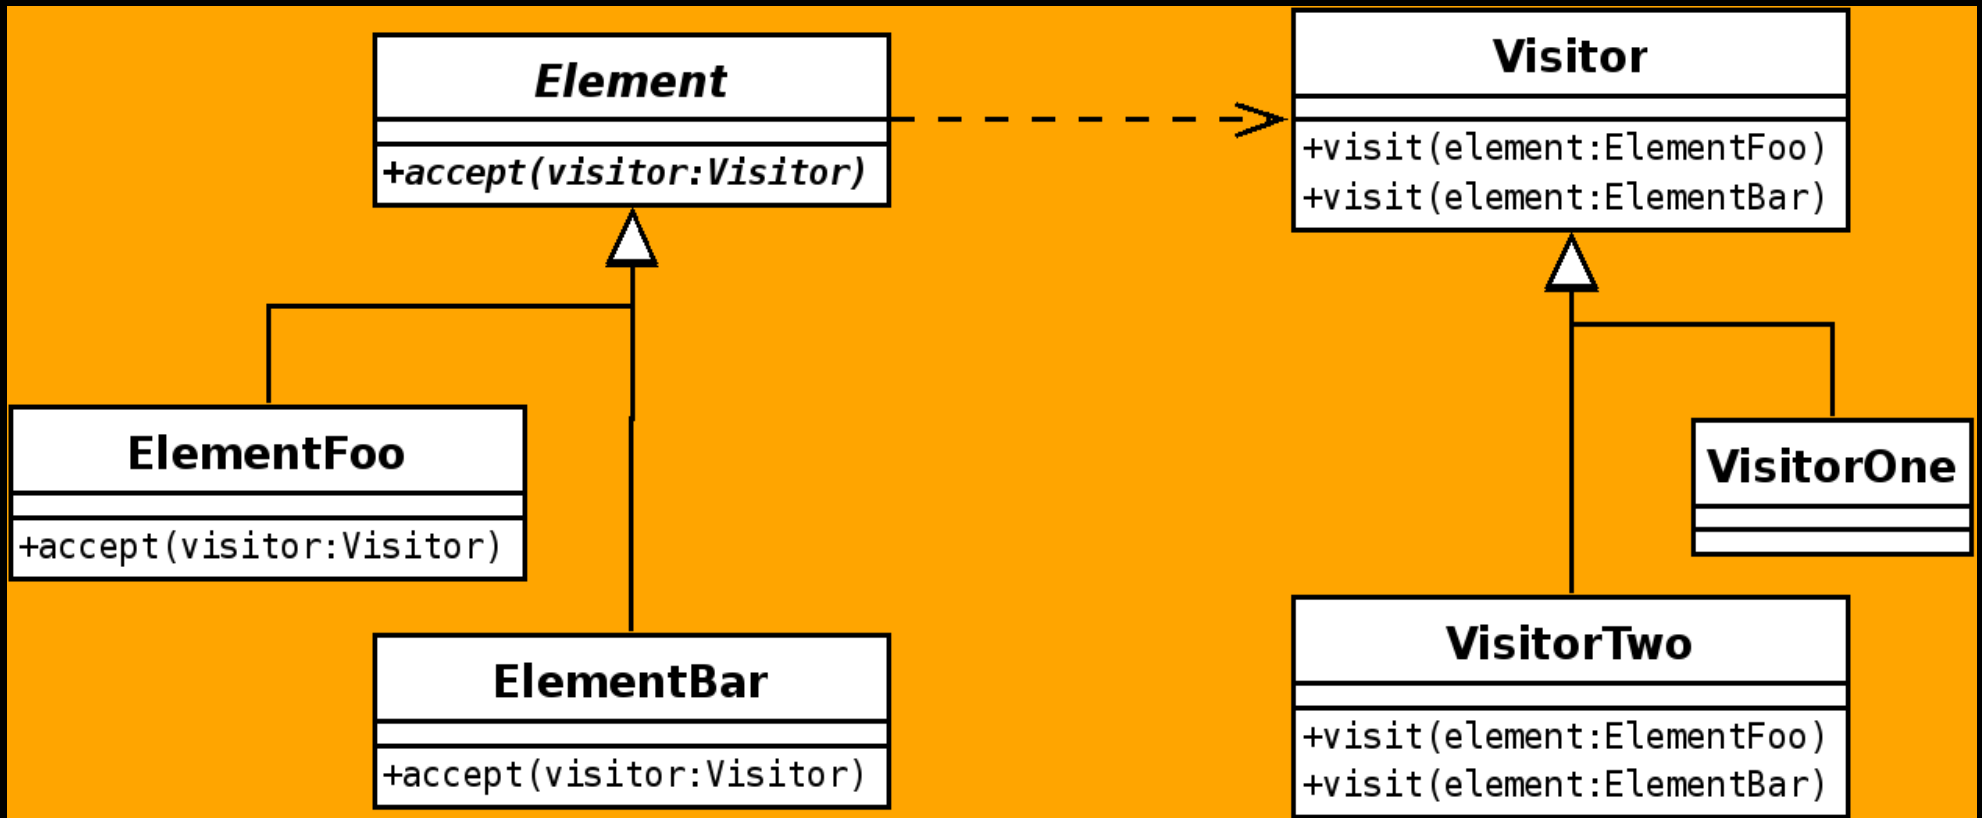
Element
+accept(visitor:Visitor)

Visitor
+visit(element:ElementFoo)
+visit(element:ElementBar)

ElementFoo
+accept(visitor:Visitor)

VisitorOne

ElementBar
+accept(visitor:Visitor)

VisitorTwo
+visit(element:ElementFoo)
+visit(element:ElementBar)